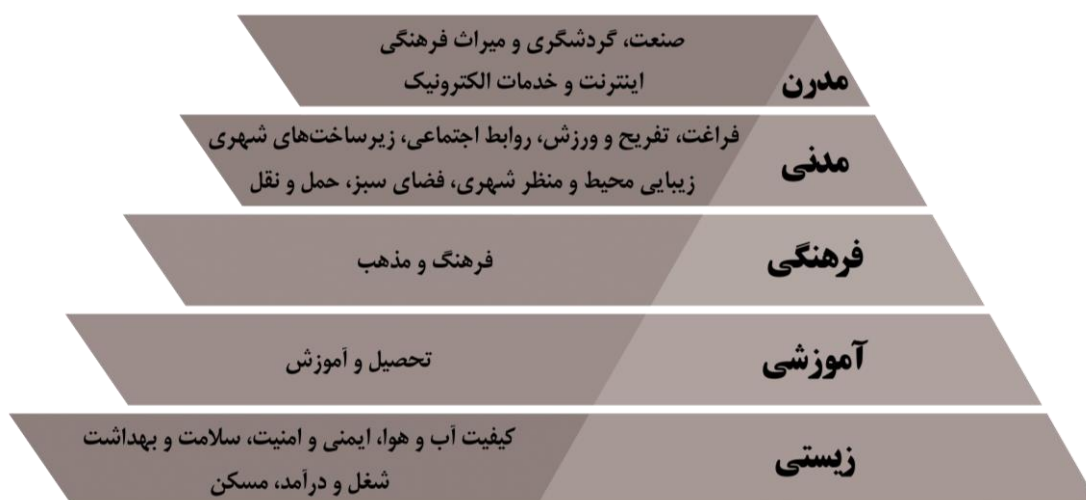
مدرن
صنعت، گردشگری و میراث فرهنگی
اینترنت و خدمات الکترونیک

مدنی
فراغت، تفریح و ورزش، روابط اجتماعی، زیرساخت‌های شهری
زیبایی محیط و منظر شهری، فضای سبز، حمل و نقل

فرهنگی
فرهنگ و مذهب

آموزشی
تحصیل و آموزش

زیستی
کیفیت آب و هوا، ایمنی و امنیت، سلامت و بهداشت
شغل و درآمد، مسکن